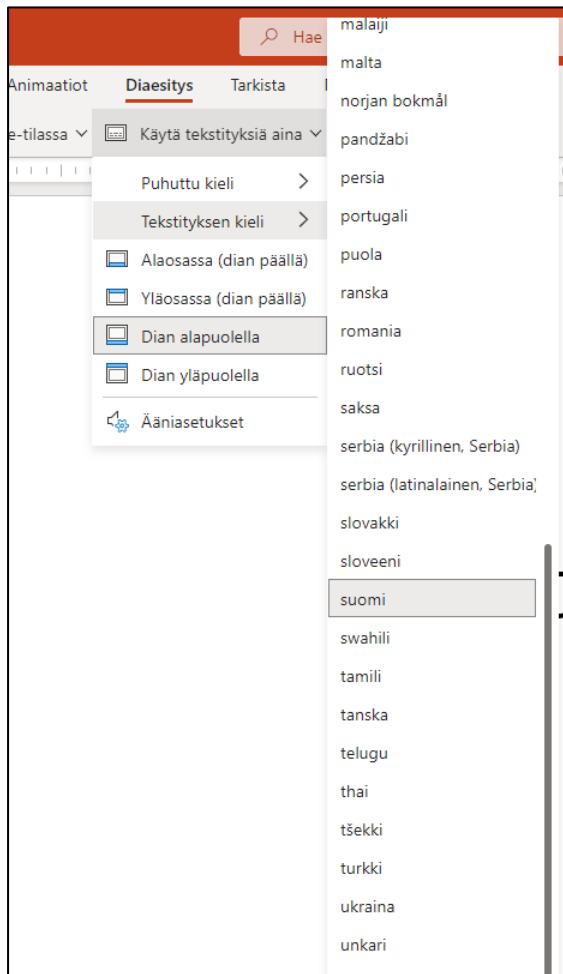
Hae

Animaatiot
Diaesitys
Tarkista

e-tilassa
Käytä tekstityksiä aina

Puhuttu kieli
Tekstityksen kieli
Alaosassa (dian päällä)
Yläosassa (dian päällä)
Dian alapuolella
Dian yläpuolella
Ääniasetukset

malaiji
malta
norjan bokmål
pandžabi
persia
portugali
puola
ranska
romania
ruotsi
saksa
serbia (kyrillinen, Serbia)
serbia (latinalainen, Serbia)
slovakki
sloveeni
suomi
swahili
tamili
tanska
telugu
thai
tšekki
turkki
ukraina
unkari